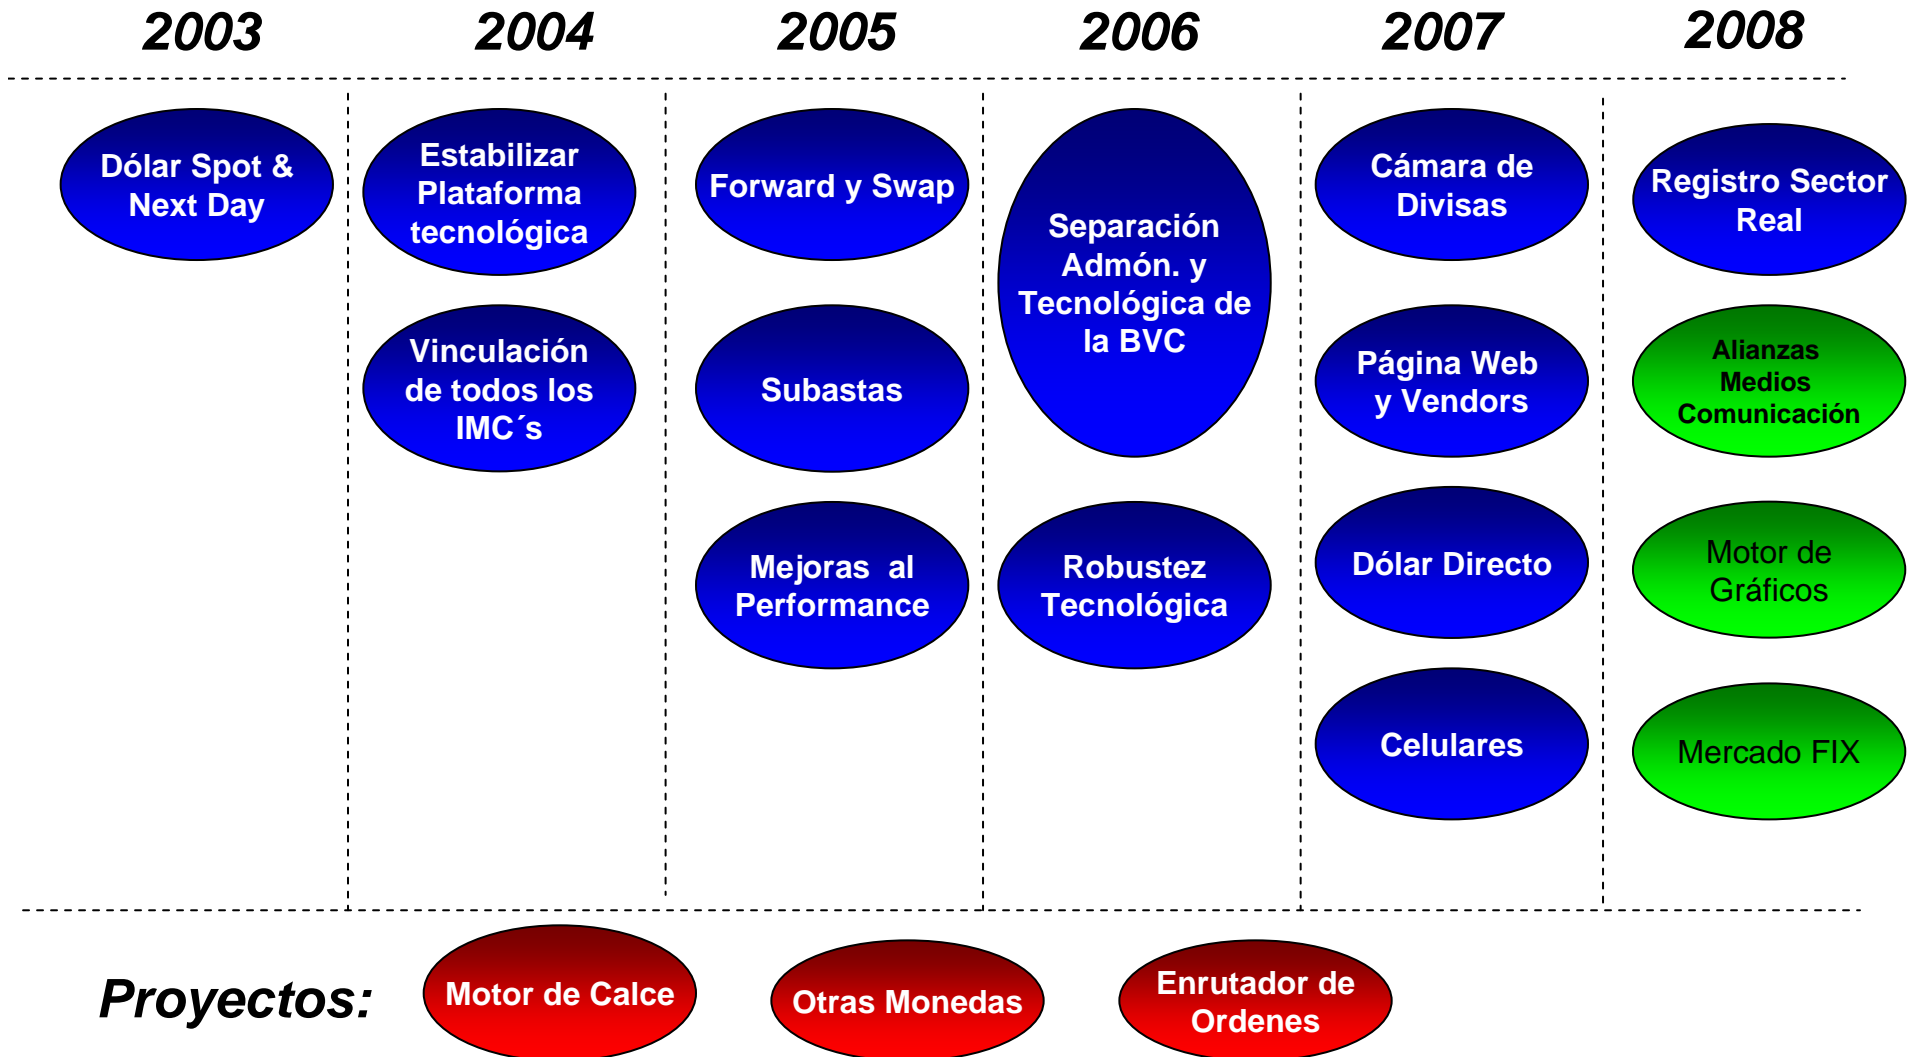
2003

Dólar Spot & Next Day

2004

Estabilizar Plataforma tecnológica

Vinculación de todos los IMC´s

2005

Forward y Swap

Subastas

Mejoras al Performance

2006

Separación Admón. y Tecnológica de la BVC

Robustez Tecnológica

2007

Cámara de Divisas

Página Web y Vendors

Dólar Directo

Celulares

2008

Registro Sector Real

Alianzas Medios Comunicación

Motor de Gráficos

Mercado FIX

Proyectos:

Motor de Calce

Otras Monedas

Enrutador de Ordenes